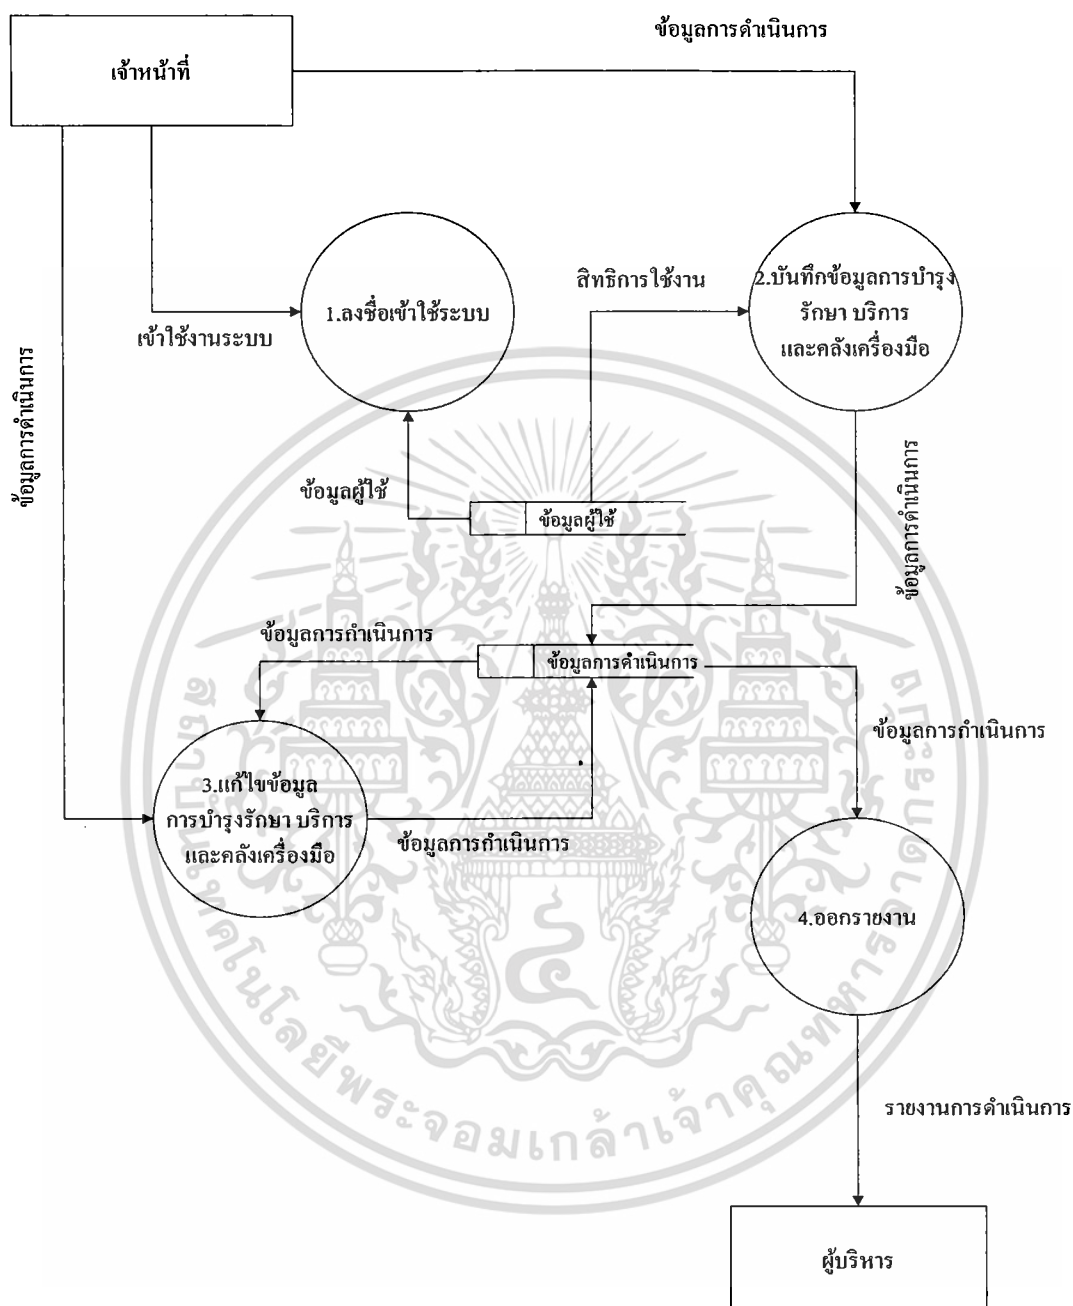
เจ้าหน้าที่

ข้อมูลการดำเนินการ

ข้อมูลการดำเนินการ

เข้าใช้งานระบบ

1.ลงชื่อเข้าใช้ระบบ

สิทธิการใช้งาน

2.บันทึกข้อมูลการบำรุงรักษา บริการ และคลังเครื่องมือ

ข้อมูลผู้ใช้

ข้อมูลผู้ใช้

ข้อมูลการกำเนินการ

ข้อมูลการกำเนินการ

ข้อมูลการดำเนินการ

ข้อมูลการกำเนินการ

3.แก้ไขข้อมูล การบำรุงรักษา บริการ และคลังเครื่องมือ

ข้อมูลการกำเนินการ

4.ออกรายงาน

รายงานการดำเนินการ

ผู้บริหาร

สถาบันเทคโนโลยีพระจอมเกล้าเจ้าคุณทหารลาดกระบัง